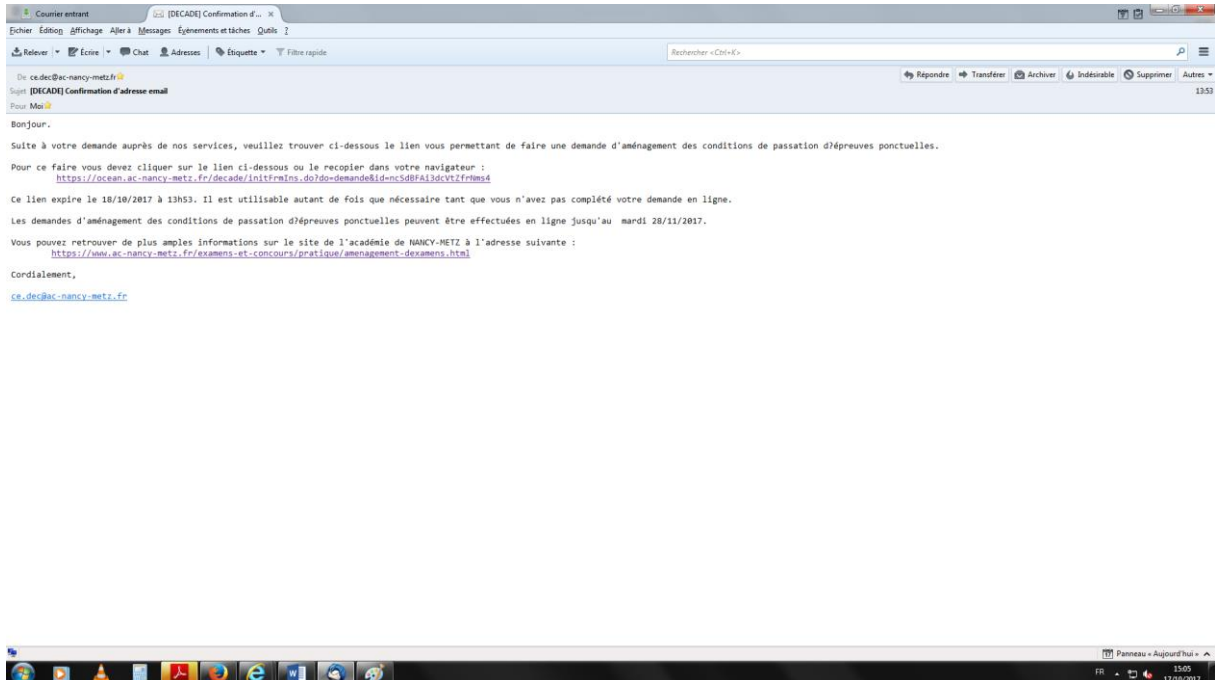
Courrier entrant
[DECADE] Confirmation d'... ×

Fichier Édition Affichage Aller à Messages Événements et tâches Outils ?

Relever | Écrire | Chat | Adresses | Étiquette | Filtre rapide

Rechercher <Ctrl+K>

De ce.dec@ac-nancy-metz.fr
Sujet [DECADE] Confirmation d'adresse email
Pour Moi

Répondre | Transférer | Archiver | Indésirable | Supprimer | Autres

13:53

Bonjour.

Suite à votre demande auprès de nos services, veuillez trouver ci-dessous le lien vous permettant de faire une demande d'aménagement des conditions de passation d?épreuves ponctuelles.

Pour ce faire vous devez cliquer sur le lien ci-dessous ou le recopier dans votre navigateur :
https://ocean.ac-nancy-metz.fr/decade/initFrmIns.do?do=demande&id=nc5dBFAi3dcVtZfrNms4

Ce lien expire le 18/10/2017 à 13h53. Il est utilisable autant de fois que nécessaire tant que vous n'avez pas complété votre demande en ligne.

Les demandes d'aménagement des conditions de passation d?épreuves ponctuelles peuvent être effectuées en ligne jusqu'au mardi 28/11/2017.

Vous pouvez retrouver de plus amples informations sur le site de l'académie de NANCY-METZ à l'adresse suivante :
https://www.ac-nancy-metz.fr/examens-et-concours/pratique/amenagement-dexamens.html

Cordialement,

ce.dec@ac-nancy-metz.fr

Panneau « Aujourd'hui »

FR 15:05 17/10/2017